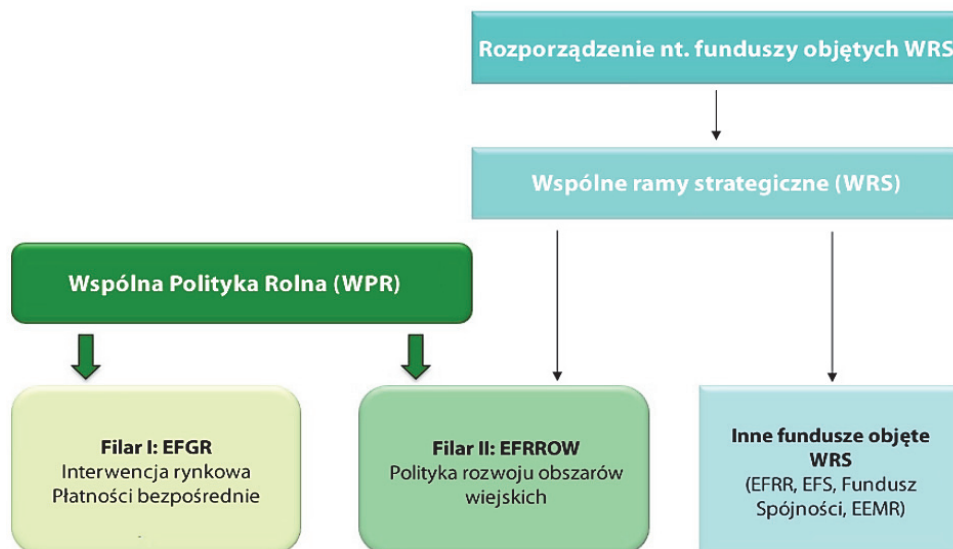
Rozporządzenie nt. funduszy objętych WRS

Wspólne ramy strategiczne (WRS)

Wspólna Polityka Rolna (WPR)

Filar I: EFGR
Interwencja rynkowa
Płatności bezpośrednie

Filar II: EFRROW
Polityka rozwoju obszarów wiejskich

Inne fundusze objęte WRS
(EFRR, EFS, Fundusz Spójności, EEMR)